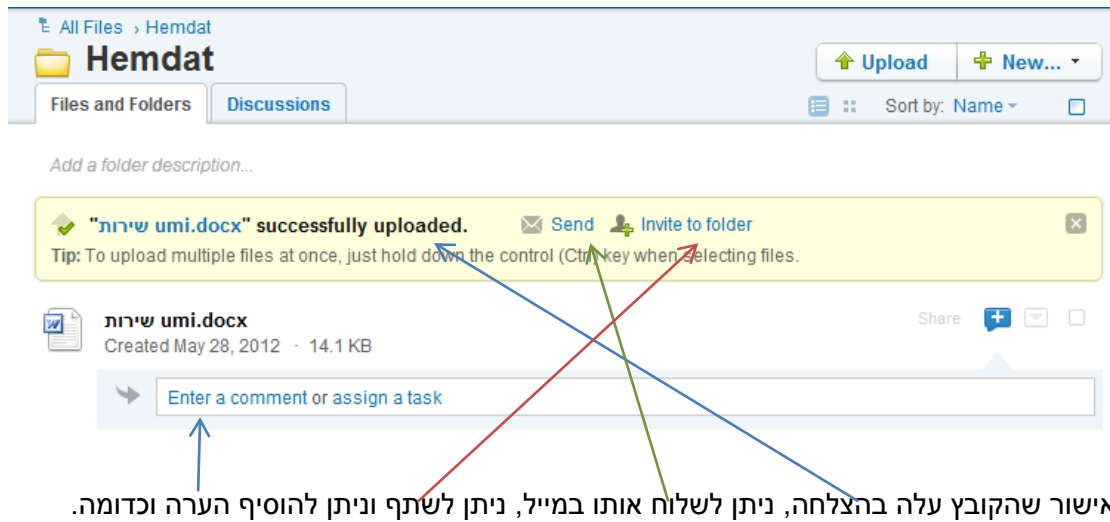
All Files › Hemdat

Hemdat

Upload

New...

Files and Folders

Discussions

Sort by: Name

Add a folder description...

"שירות umi.docx" successfully uploaded.

Send

Invite to folder

Tip: To upload multiple files at once, just hold down the control (Ctrl) key when selecting files.

שירות umi.docx

Created May 28, 2012 · 14.1 KB

Share

Enter a comment or assign a task

אישור שהקובץ עלה בהצלחה, ניתן לשלוח אותו במייל, ניתן לשתף וניתן להוסיף הערה וכדומה.